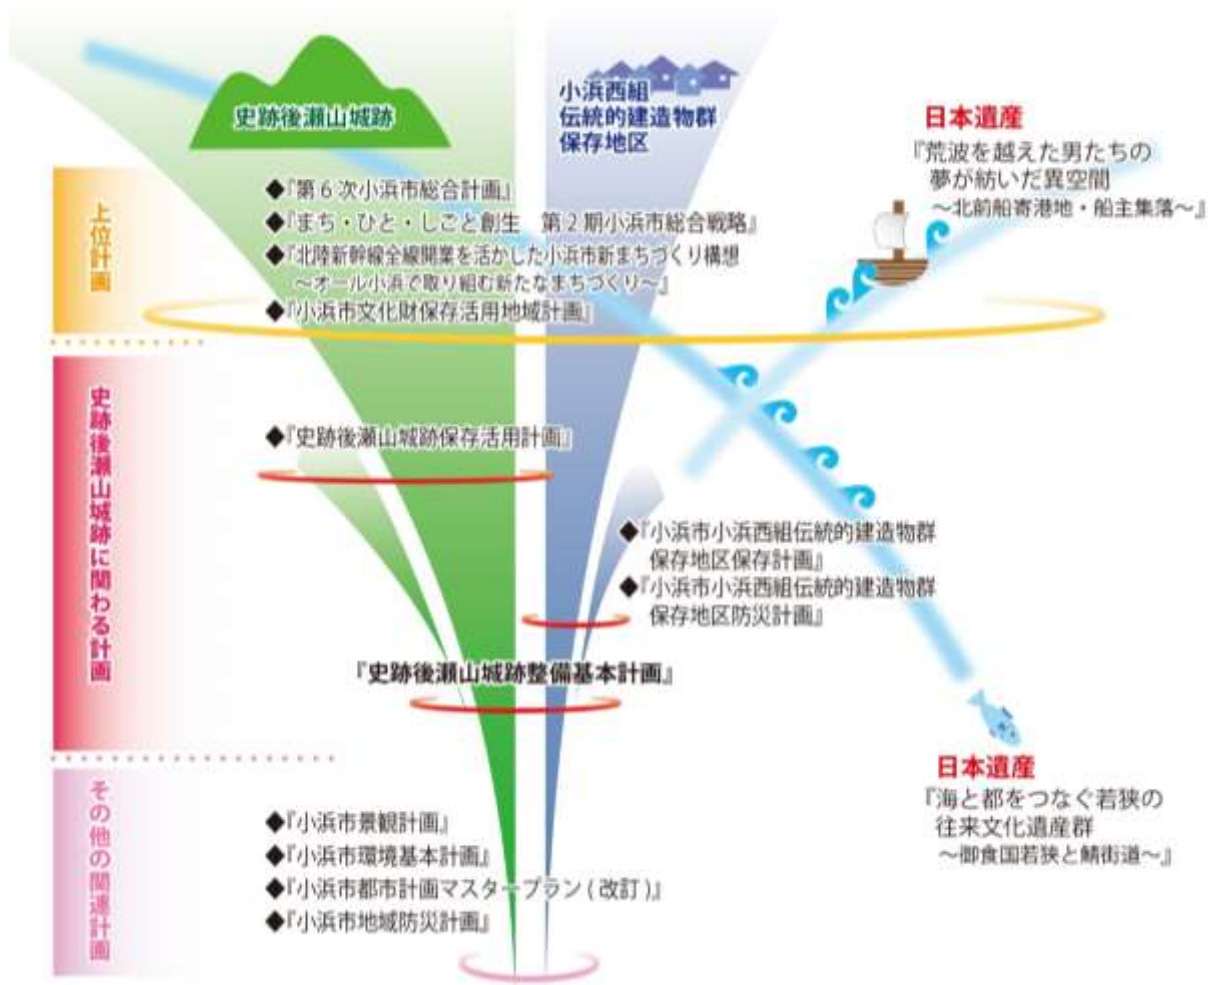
史跡後瀬山城跡

小浜西組
伝統的建造物群
保存地区

日本遺産
『荒波を越えた男たちの
夢が紡いだ異空間
～北前船寄港地・船主集落～』

上位計画

◆『第６次小浜市総合計画』
◆『まち・ひと・しごと創生　第２期小浜市総合戦略』
◆『北陸新幹線全線開業を活かした小浜市新まちづくり構想
～オール小浜で取り組む新たなまちづくり～』
◆『小浜市文化財保存活用地域計画』

史跡後瀬山城跡に関わる計画

◆『史跡後瀬山城跡保存活用計画』

◆『小浜市小浜西組伝統的建造物群
保存地区保存計画』
◆『小浜市小浜西組伝統的建造物群
保存地区防災計画』

『史跡後瀬山城跡整備基本計画』

日本遺産
『海と都をつなぐ若狭の
往来文化遺産群
～御食国若狭と鯖街道～』

その他の関連計画

◆『小浜市景観計画』
◆『小浜市環境基本計画』
◆『小浜市都市計画マスタープラン（改訂）』
◆『小浜市地域防災計画』